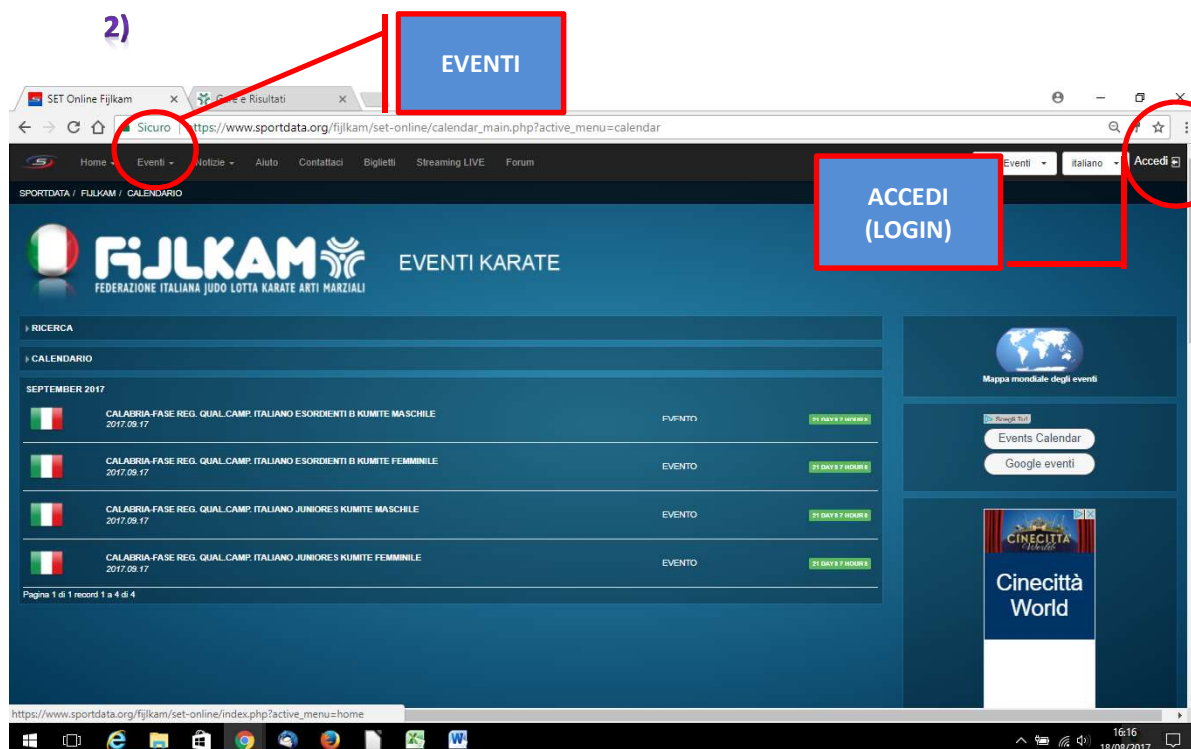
2)

EVENTI

SET Online Fijlkam
Gare e Risultati

Sicuro https://www.sportdata.org/fijlkam/set-online/calendar_main.php?active_menu=calendar

Home Eventi Notizie Aiuto Contattaci Biglietti Streaming LIVE Forum

Eventi italiano Accedi

ACCEDI (LOGIN)

SPORTDATA / FIJLKAM / CALENDARIO

FIJLKAM
FEDERAZIONE ITALIANA JUDO LOTTA KARATE ARTI MARZIALI

EVENTI KARATE

RICERCA

CALENDARIO

SEPTEMBER 2017

| | | | |
|---|---|---|---|
| | CALABRIA-FASE REG. QUAL.CAMP. ITALIANO ESORDIENTI B KUMITE MASCHILE 2017.09.17 | EVENTO | 21 DAYS 7 HOURS |
| | CALABRIA-FASE REG. QUAL.CAMP. ITALIANO ESORDIENTI B KUMITE FEMMINILE 2017.09.17 | EVENTO | 21 DAYS 7 HOURS |
| | CALABRIA-FASE REG. QUAL.CAMP. ITALIANO JUNIORES KUMITE MASCHILE 2017.09.17 | EVENTO | 21 DAYS 7 HOURS |
| | CALABRIA-FASE REG. QUAL.CAMP. ITALIANO JUNIORES KUMITE FEMMINILE 2017.09.17 | EVENTO | 21 DAYS 7 HOURS |

Pagina 1 di 1 record 1 a 4 di 4

Mappa mondiale degli eventi

Scegli Tu!
Events Calendar
Google eventi

CINECITTÀ World
Cinecittà World

https://www.sportdata.org/fijlkam/set-online/index.php?active_menu=home

16:16
18/08/2017